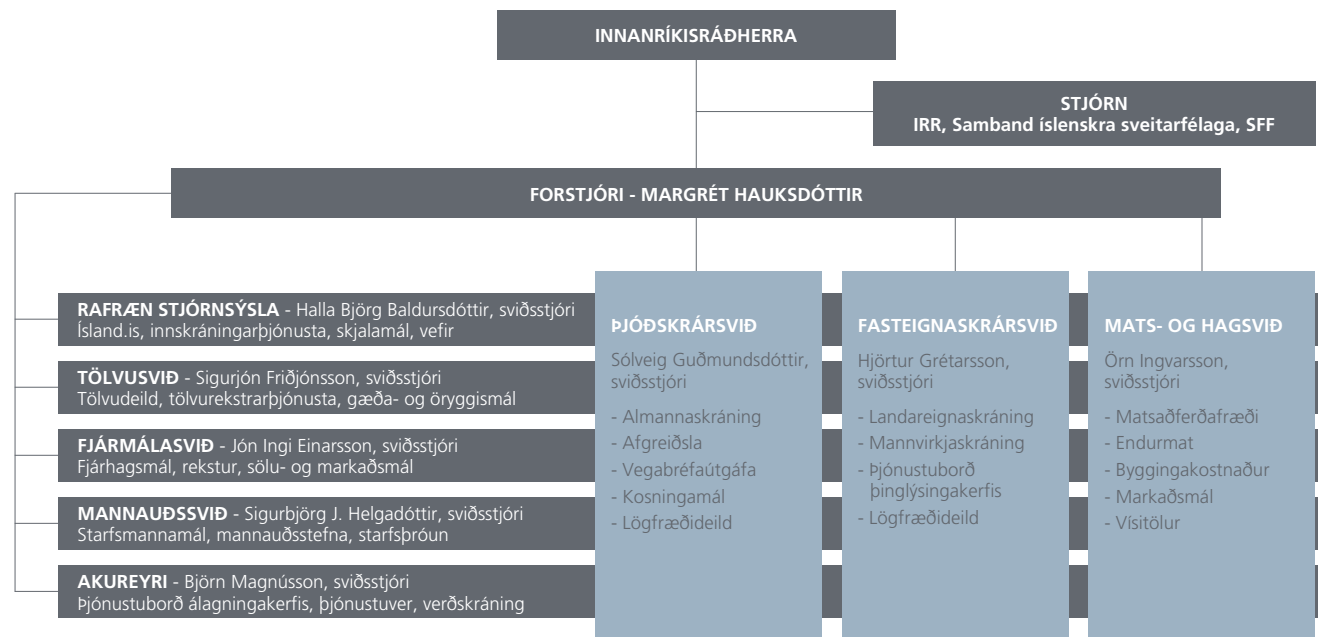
INNANRÍKISRÁÐHERRA

STJÓRN
IRR, Samband íslenskra sveitarfélaga, SFF

FORSTJÓRI - MARGRÉT HAUKSDÓTTIR

RAFRÆN STJÓRNSÝSLA - Halla Björg Baldursdóttir, sviðsstjóri
Ísland.is, innskráningarþjónusta, skjalamál, vefir

TÖLVUSVIÐ - Sigurjón Friðjónsson, sviðsstjóri
Tölvudeild, tölvurekstrarþjónusta, gæða- og öryggismál

FJÁRMÁLASVIÐ - Jón Ingi Einarsson, sviðsstjóri
Fjárhagsmál, rekstur, sölu- og markaðsmál

MANNAUÐSSVIÐ - Sigurbjörg J. Helgadóttir, sviðsstjóri
Starfsmannamál, mannauðsstefna, starfsþróun

AKUREYRI - Björn Magnússon, sviðsstjóri
Þjónustuborð álagningakerfis, þjónustuver, verðskráning

ÞJÓÐSKRÁRSVIÐ
Sólveig Guðmundsdóttir, sviðsstjóri
- Almannaskráning
- Afgreiðsla
- Vegabréfaútgáfa
- Kosningamál
- Lögfræðideild

FASTEIGNASKRÁRSVIÐ
Hjörtur Grétarsson, sviðsstjóri
- Landareignaskráning
- Mannvirkjaskráning
- Þjónustuborð þinglýsingakerfis
- Lögfræðideild

MATS- OG HAGSVIÐ
Örn Ingvarsson, sviðsstjóri
- Matsaðferðafræði
- Endurmat
- Byggingakostnaður
- Markaðsmál
- Vísitölur